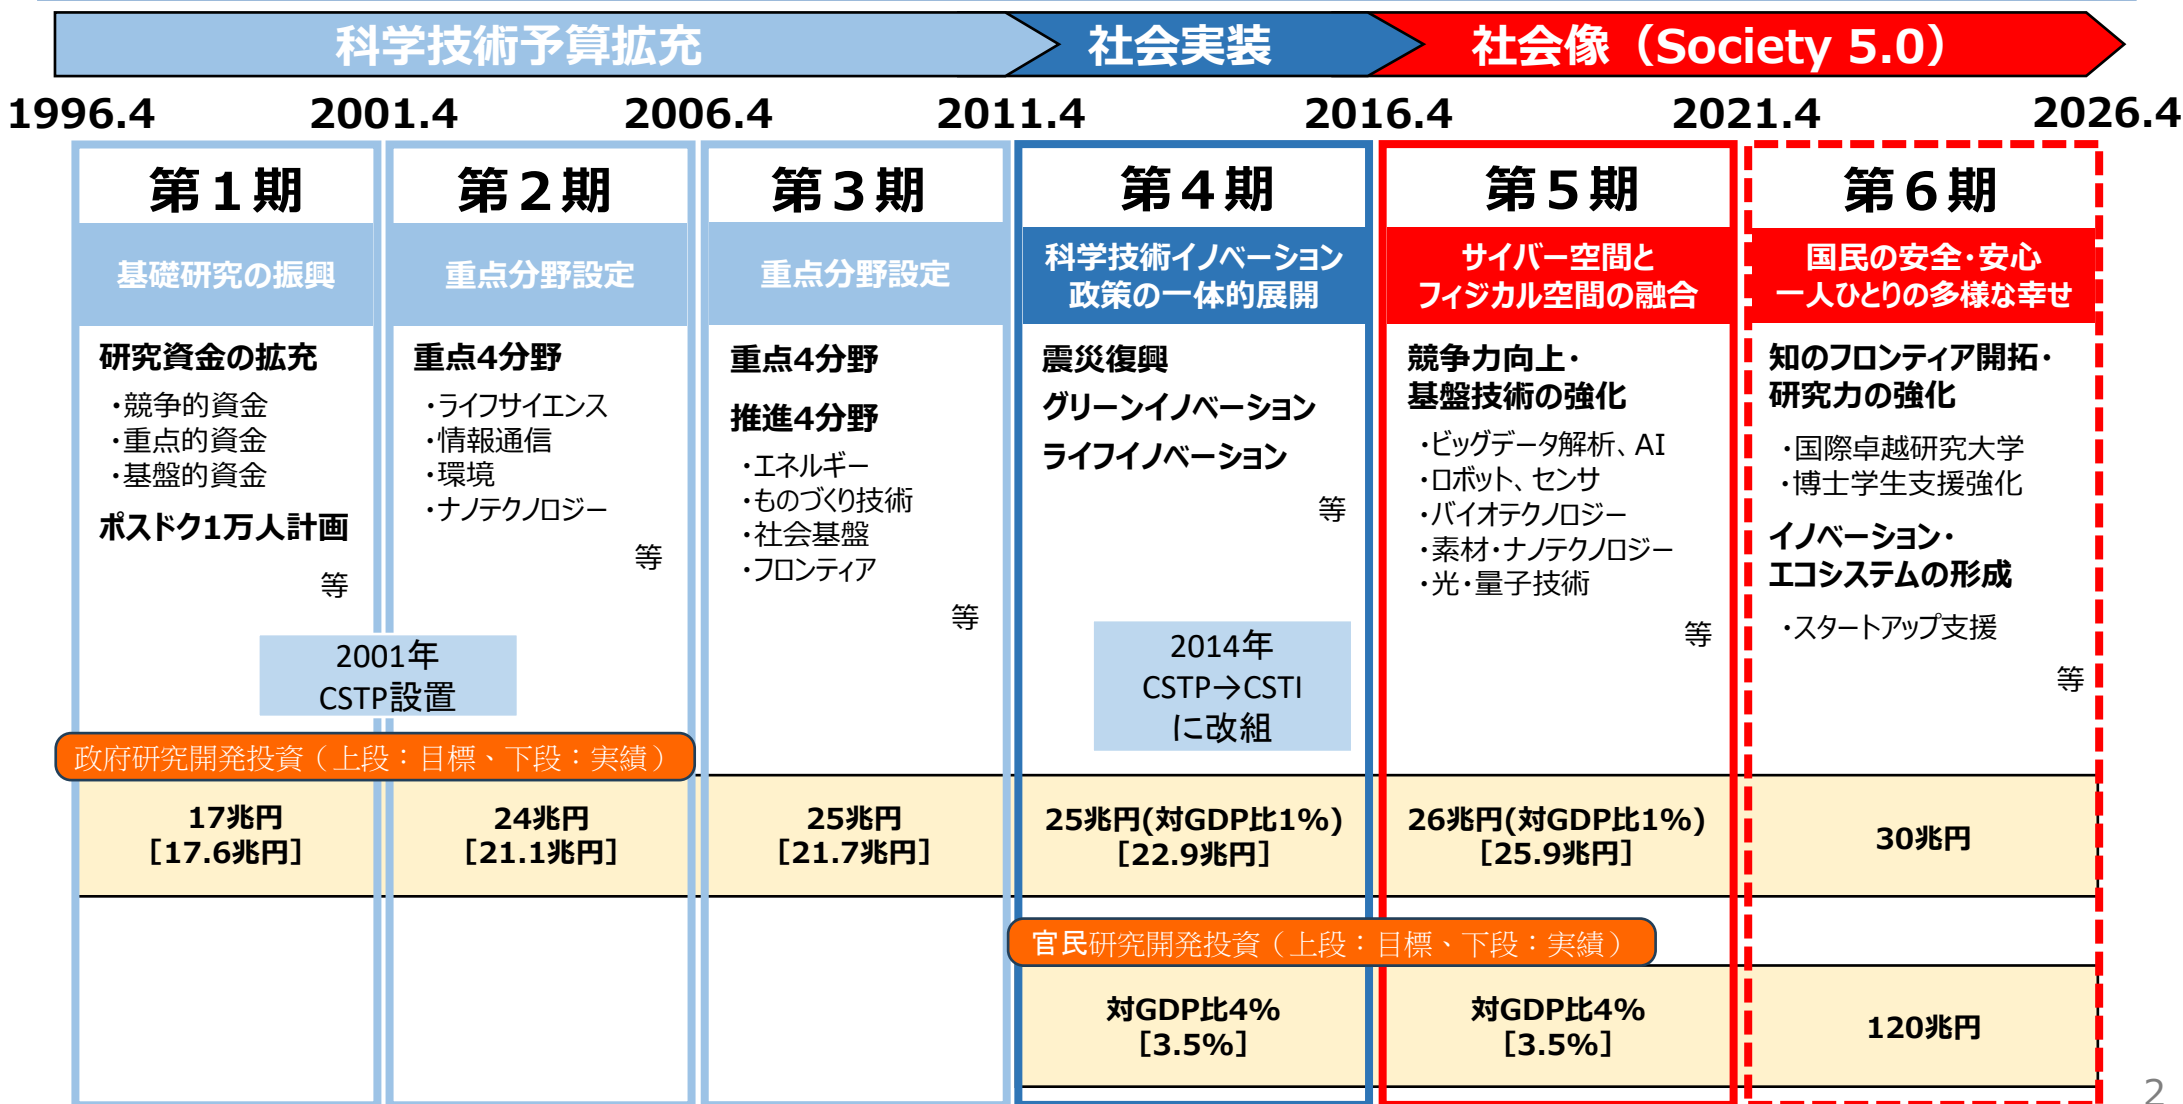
科学技術予算拡充 社会実装 社会像（Society 5.0）

1996.4 2001.4 2006.4 2011.4 2016.4 2021.4 2026.4

第１期

基礎研究の振興

研究資金の拡充
・競争的資金
・重点的資金
・基盤的資金
ポスドク1万人計画
等

2001年
CSTP設置

第２期

重点分野設定

重点4分野
・ライフサイエンス
・情報通信
・環境
・ナノテクノロジー
等

第３期

重点分野設定

重点4分野
推進4分野
・エネルギー
・ものづくり技術
・社会基盤
・フロンティア
等

第４期

科学技術イノベーション政策の一体的展開

震災復興
グリーンイノベーション
ライフイノベーション
等

2014年
CSTP→CSTI
に改組

第５期

サイバー空間とフィジカル空間の融合

競争力向上・基盤技術の強化
・ビッグデータ解析、AI
・ロボット、センサ
・バイオテクノロジー
・素材・ナノテクノロジー
・光・量子技術
等

第６期

国民の安全・安心
一人ひとりの多様な幸せ

知のフロンティア開拓・研究力の強化
・国際卓越研究大学
・博士学生支援強化
イノベーション・エコシステムの形成
・スタートアップ支援
等

政府研究開発投資（上段：目標、下段：実績）

| 17兆円 [17.6兆円] | 24兆円 [21.1兆円] | 25兆円 [21.7兆円] | 25兆円(対GDP比1%) [22.9兆円] | 26兆円(対GDP比1%) [25.9兆円] | 30兆円 |
|---|---|---|---|---|---|

官民研究開発投資（上段：目標、下段：実績）

| 対GDP比4% [3.5%] | 対GDP比4% [3.5%] | 120兆円 |
|---|---|---|

2